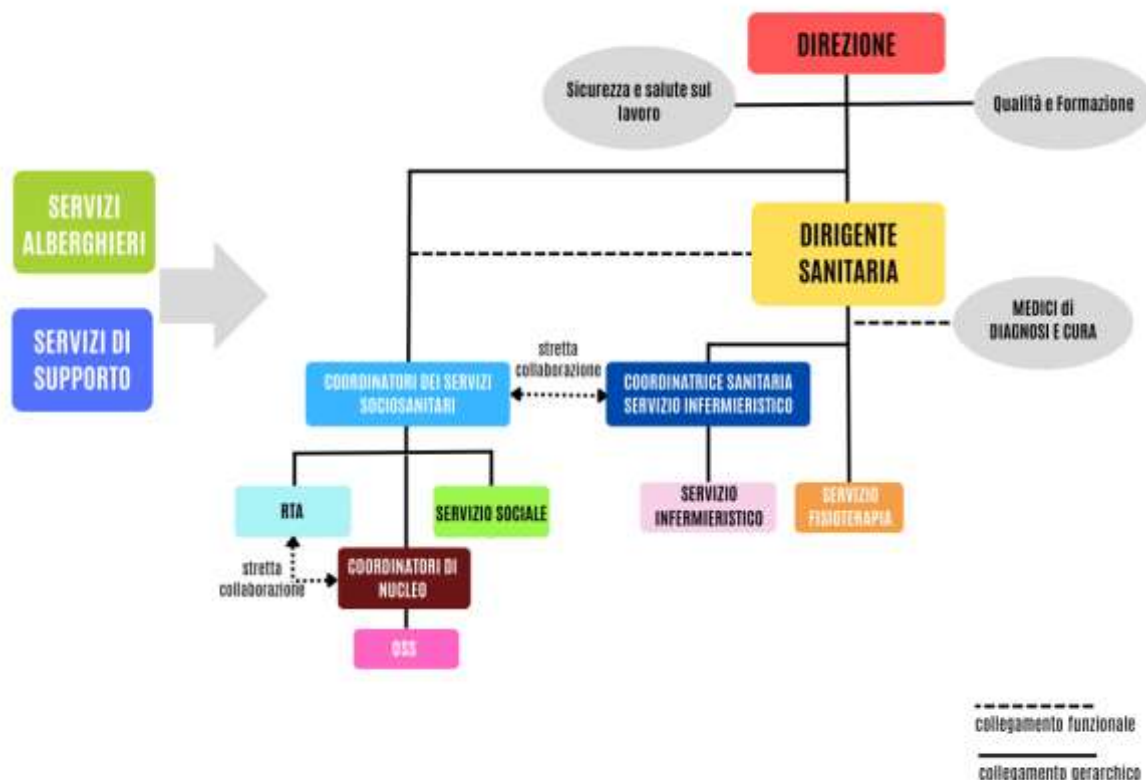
DIREZIONE

Sicurezza e salute sul lavoro

Qualità e Formazione

SERVIZI ALBERGHIERI

SERVIZI DI SUPPORTO

DIRIGENTE SANITARIA

MEDICI di DIAGNOSI E CURA

stretta collaborazione

COORDINATORI DEI SERVIZI SOCIOSANITARI

COORDINATRICE SANITARIA SERVIZIO INFERMIERISTICO

RTA

SERVIZIO SOCIALE

SERVIZIO INFERMIERISTICO

SERVIZIO FISIOTERAPIA

stretta collaborazione

COORDINATORI DI NUCLEO

OSS

collegamento funzionale

collegamento gerarchico